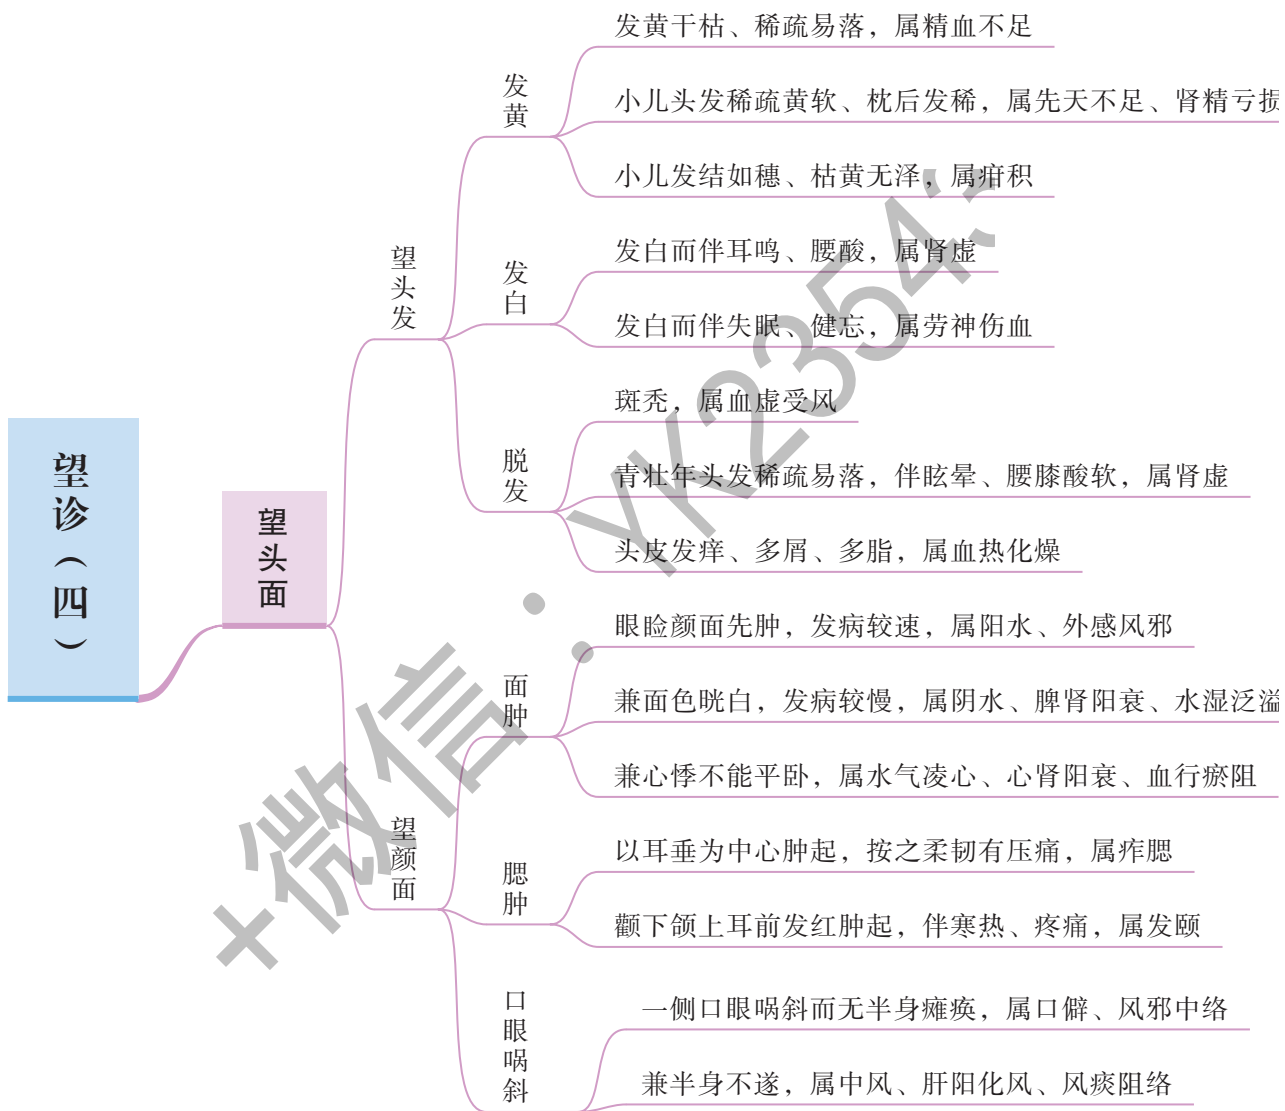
望诊（四）

望头面

望头发

发黄

发黄干枯、稀疏易落，属精血不足

小儿头发稀疏黄软、枕后发稀，属先天不足、肾精亏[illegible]

小儿发结如穗、枯黄无泽，属疳积

发白

发白而伴耳鸣、腰酸，属肾虚

发白而伴失眠、健忘，属劳神伤血

脱发

斑秃，属血虚受风

青壮年头发稀疏易落，伴眩晕、腰膝酸软，属肾虚

头皮发痒、多屑、多脂，属血热化燥

望颜面

面肿

眼睑颜面先肿，发病较速，属阳水、外感风邪

兼面色㿠白，发病较慢，属阴水、脾肾阳衰、水湿泛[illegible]

兼心悸不能平卧，属水气凌心、心肾阳衰、血行瘀阻

腮肿

以耳垂为中心肿起，按之柔韧有压痛，属痄腮

颧下颌上耳前发红肿起，伴寒热、疼痛，属发颐

口眼㖞斜

一侧口眼㖞斜而无半身瘫痪，属口僻、风邪中络

兼半身不遂，属中风、肝阳化风、风痰阻络

+微信：yk2354: